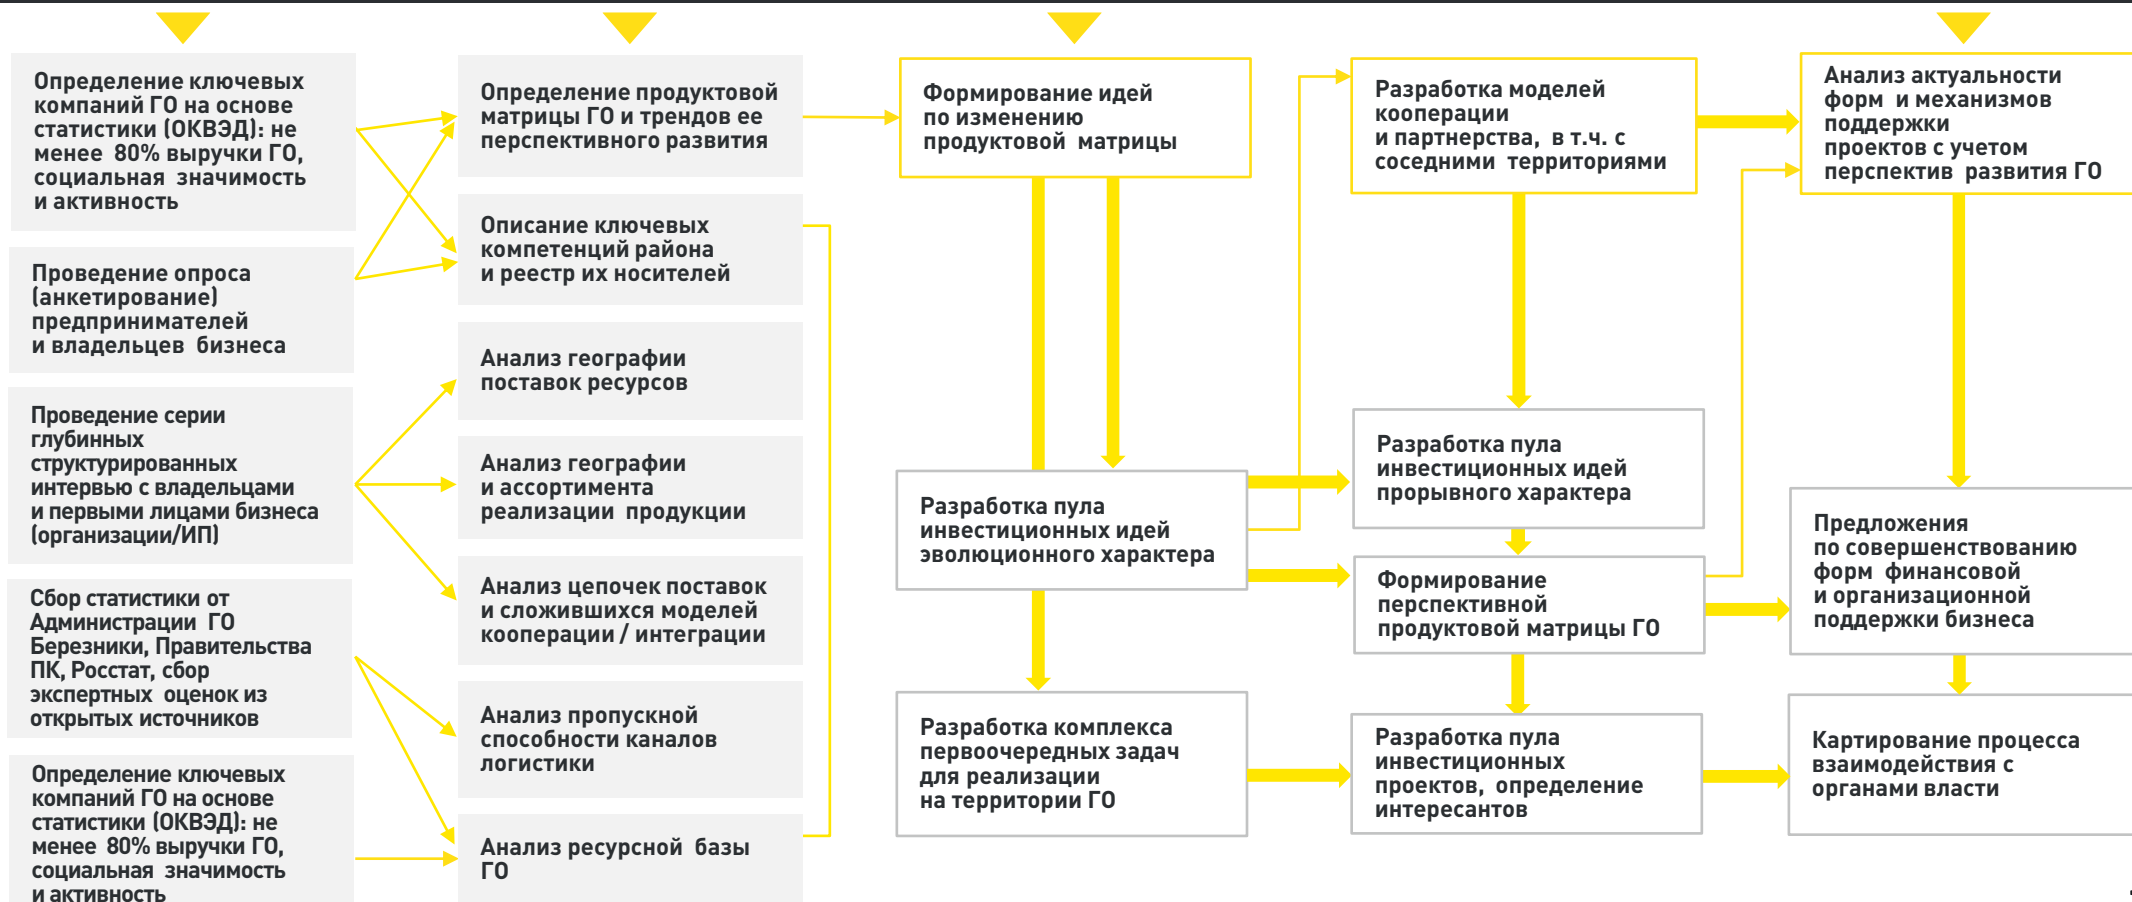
Определение ключевых компаний ГО на основе статистики (ОКВЭД): не менее 80% выручки ГО, социальная значимость и активность

Проведение опроса (анкетирование) предпринимателей и владельцев бизнеса

Проведение серии глубинных структурированных интервью с владельцами и первыми лицами бизнеса (организации/ИП)

Сбор статистики от Администрации ГО Березники, Правительства ПК, Росстат, сбор экспертных оценок из открытых источников

Определение ключевых компаний ГО на основе статистики (ОКВЭД): не менее 80% выручки ГО, социальная значимость и активность

Определение продуктовой матрицы ГО и трендов ее перспективного развития

Описание ключевых компетенций района и реестр их носителей

Анализ географии поставок ресурсов

Анализ географии и ассортимента реализации продукции

Анализ цепочек поставок и сложившихся моделей кооперации / интеграции

Анализ пропускной способности каналов логистики

Анализ ресурсной базы ГО

Формирование идей по изменению продуктовой матрицы

Разработка пула инвестиционных идей эволюционного характера

Разработка комплекса первоочередных задач для реализации на территории ГО

Разработка моделей кооперации и партнерства, в т.ч. с соседними территориями

Разработка пула инвестиционных идей прорывного характера

Формирование перспективной продуктовой матрицы ГО

Разработка пула инвестиционных проектов, определение интересантов

Анализ актуальности форм и механизмов поддержки проектов с учетом перспектив развития ГО

Предложения по совершенствованию форм финансовой и организационной поддержки бизнеса

Картирование процесса взаимодействия с органами власти